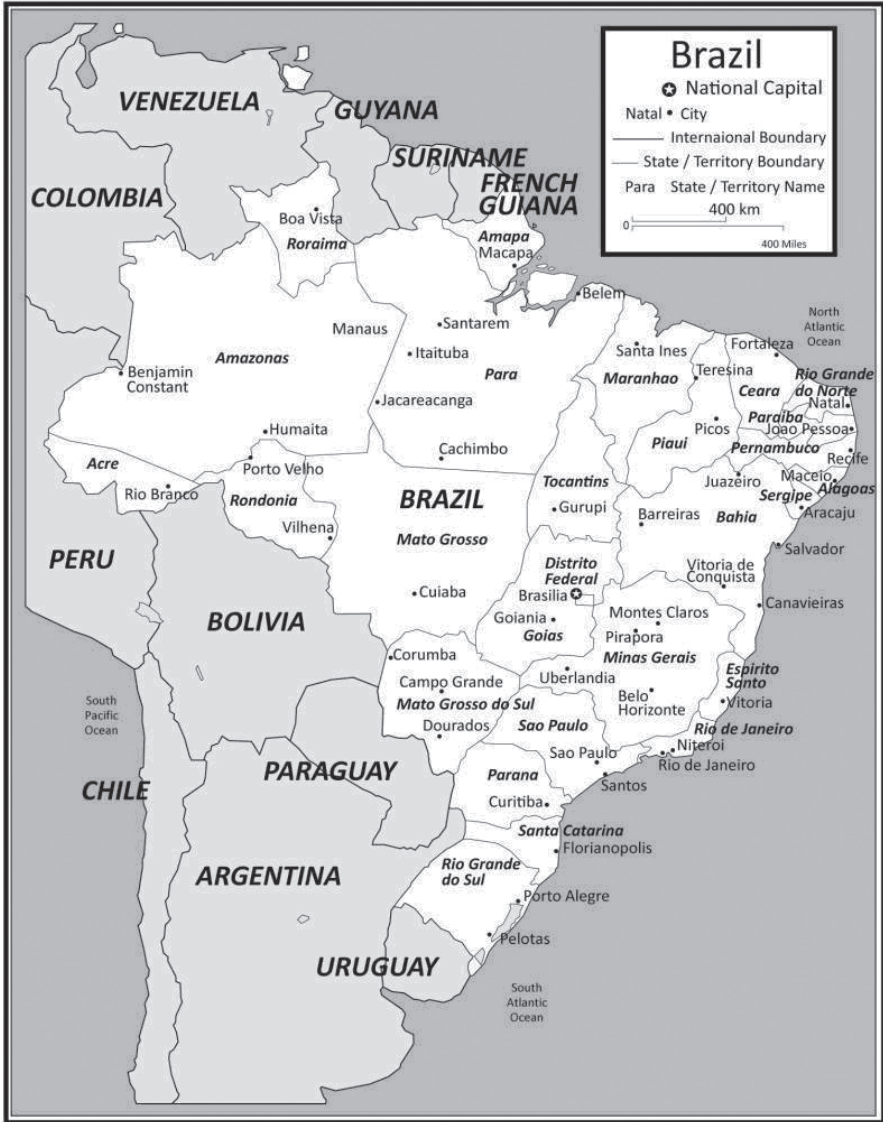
Brazil
National Capital
Natal • City
Internaional Boundary
State / Territory Boundary
Para State / Territory Name
400 km
0
400 Miles

VENEZUELA
GUYANA
SURINAME
FRENCH GUIANA
COLOMBIA
Boa Vista
Roraima
Amapa
Macapa
Belem
North Atlantic Ocean
Manaus
Santarem
Itaituba
Benjamin Constant
Amazonas
Para
Santa Ines
Maranhao
Fortaleza
Teresina
Ceara
Rio Grande do Norte
Natal
Paraiba
Joao Pessoa
Picos
Piaui
Pernambuco
Recife
Jacareacanga
Humaita
Cachimbo
Acre
Porto Velho
Rio Branco
Rondonia
Vilhena
BRAZIL
Tocantins
Gurupi
Juazeiro
Maceio
Sergipe
Alagoas
Aracaju
Barreiras
Bahia
Salvador
Mato Grosso
PERU
Distrito Federal
Brasilia
Vitoria de Conquista
Cuiaba
Canavieiras
BOLIVIA
Goiania
Goias
Montes Claros
Pirapora
Minas Gerais
Corumba
Espirito Santo
Campo Grande
Uberlandia
Vitoria
South Pacific Ocean
Mato Grosso do Sul
Belo Horizonte
Dourados
Sao Paulo
Rio de Janeiro
Sao Paulo
Niteroi
Rio de Janeiro
PARAGUAY
Parana
Santos
CHILE
Curitiba
Santa Catarina
Florianopolis
ARGENTINA
Rio Grande do Sul
Porto Alegre
Pelotas
URUGUAY
South Atlantic Ocean